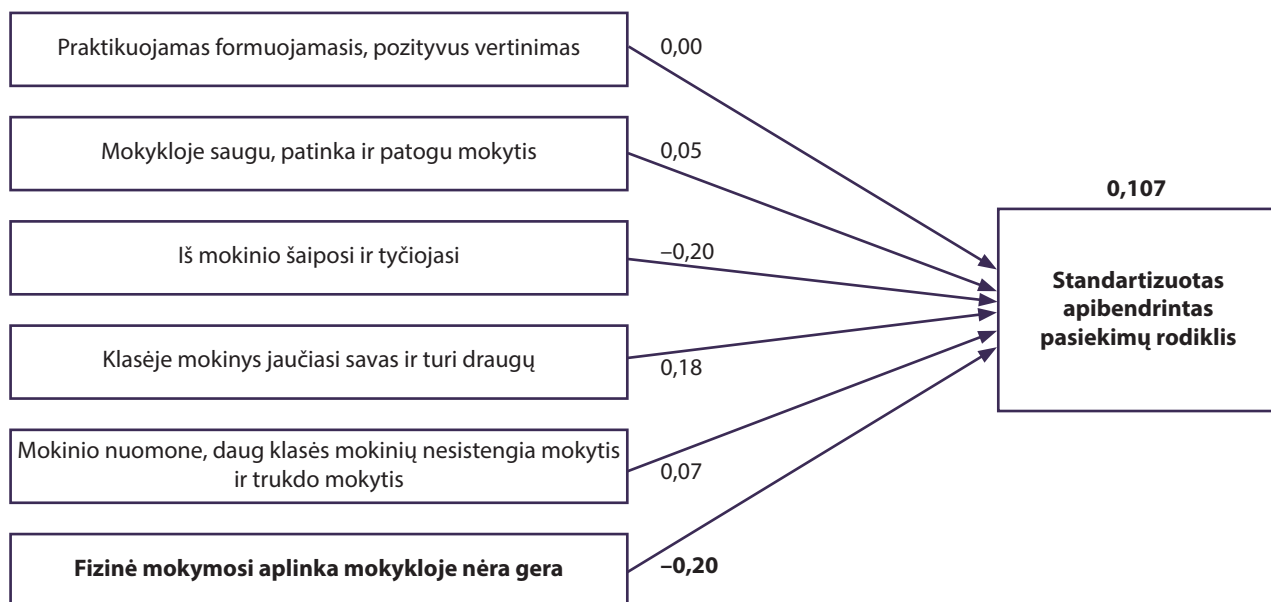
Praktikuojamas formuojamasis, pozityvus vertinimas

0,00

Mokykloje saugu, patinka ir patogu mokytis

0,05

Iš mokinio šaiposi ir tyčiojasi

–0,20

Klasėje mokinys jaučiasi savas ir turi draugų

0,18

Mokinio nuomone, daug klasės mokinių nesistengia mokytis ir trukdo mokytis

0,07

**Fizinė mokymosi aplinka mokykloje nėra gera**

**–0,20**

**0,107**

**Standartizuotas apibendrintas pasiekimų rodiklis**